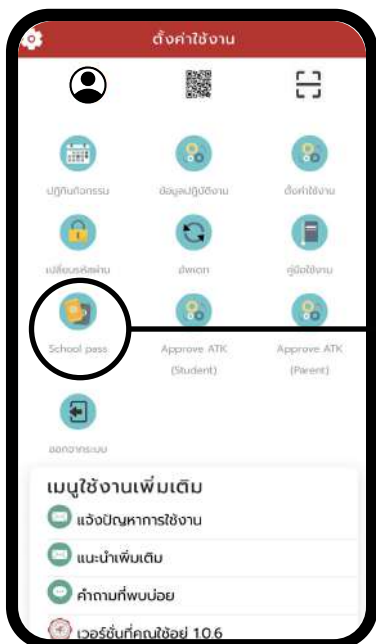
ตั้งค่าใช้งาน

ปฏิทินกิจกรรม

ข้อมูลปฏิบัติงาน

ตั้งค่าใช้งาน

เปลี่ยนรหัสผ่าน

อัพเดท

คู่มือใช้งาน

School pass

Approve ATK (Student)

Approve ATK (Parent)

ออกจากระบบ

เมนูใช้งานเพิ่มเติม

แจ้งปัญหาการใช้งาน

แนะนำเพิ่มเติม

คำถามที่พบบ่อย

เวอร์ชั่นที่คุณใช้อยู่ 1.0.6